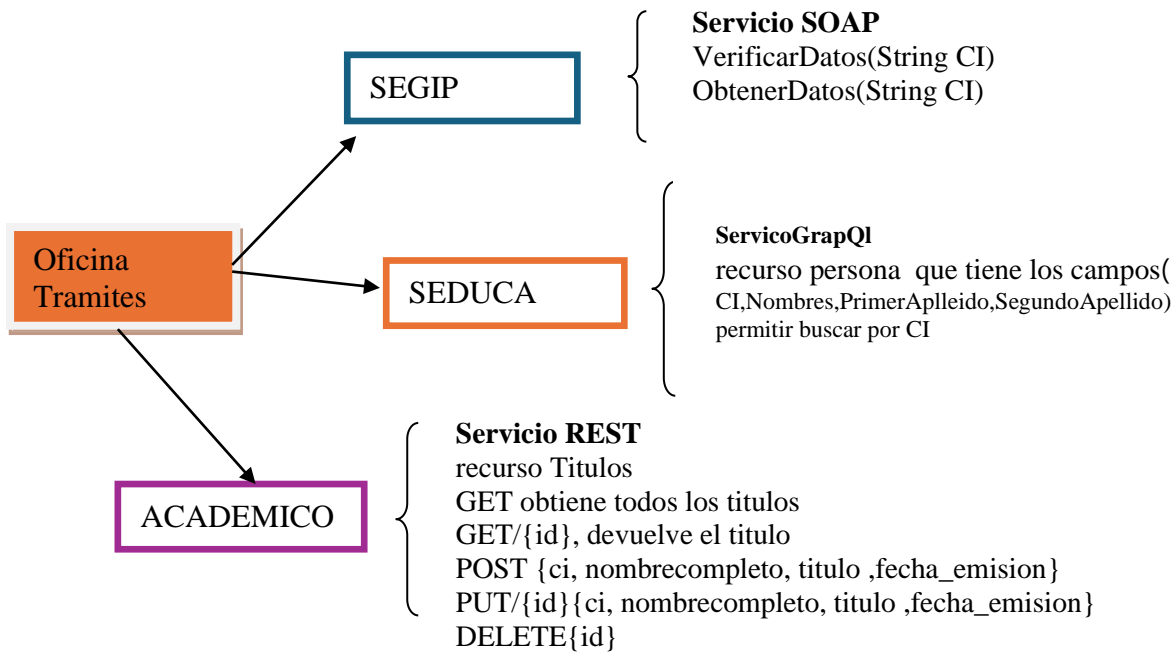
SEGIP

**Servicio SOAP**
VerificarDatos(String CI)
ObtenerDatos(String CI)

Oficina Tramites

SEDUCA

**ServicoGrapQl**
recurso persona que tiene los campos( CI,Nombres,PrimerAplleido,SegundoApellido)
permitir buscar por CI

ACADEMICO

**Servicio REST**
recurso Titulos
GET obtiene todos los titulos
GET/{id}, devuelve el titulo
POST {ci, nombrecompleto, titulo ,fecha_emision}
PUT/{id}{ci, nombrecompleto, titulo ,fecha_emision}
DELETE{id}